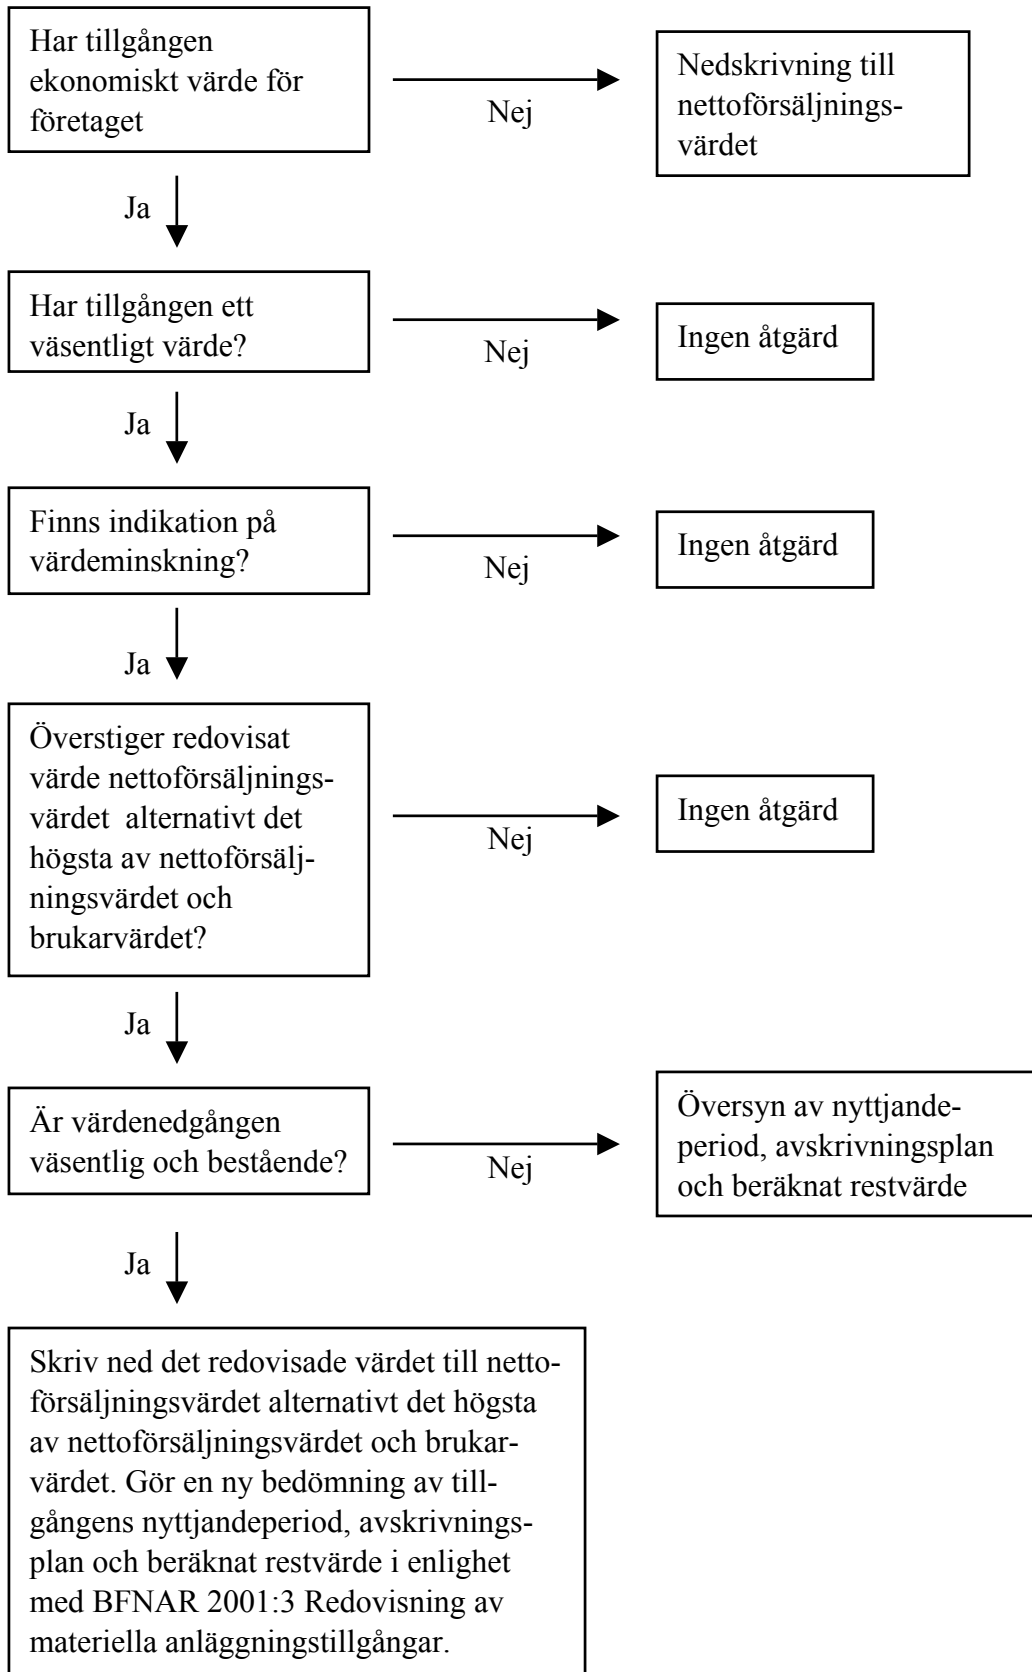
Har tillgången ekonomiskt värde för företaget

Nej

Nedskrivning till nettoförsäljningsvärdet

Ja

Har tillgången ett väsentligt värde?

Nej

Ingen åtgärd

Ja

Finns indikation på värdeminskning?

Nej

Ingen åtgärd

Ja

Överstiger redovisat värde nettoförsäljningsvärdet alternativt det högsta av nettoförsäljningsvärdet och brukarvärdet?

Nej

Ingen åtgärd

Ja

Är värdenedgången väsentlig och bestående?

Nej

Översyn av nyttjandeperiod, avskrivningsplan och beräknat restvärde

Ja

Skriv ned det redovisade värdet till nettoförsäljningsvärdet alternativt det högsta av nettoförsäljningsvärdet och brukarvärdet. Gör en ny bedömning av tillgångens nyttjandeperiod, avskrivningsplan och beräknat restvärde i enlighet med BFNAR 2001:3 Redovisning av materiella anläggningstillgångar.